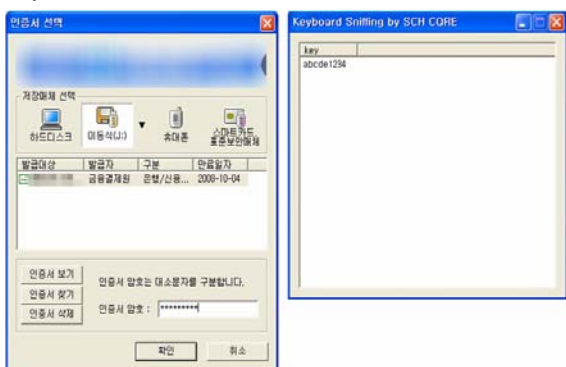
인증서 선택

저장매체 선택

하드디스크

이동식(J:)

휴대폰

스마트카드
휴대용보안매체

| 발급대상 | 발급자 | 구분 | 만료일자 |
|---|---|---|---|
| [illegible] | 금융결제원 | 은행/신용... | 2008-10-04 |

인증서 보기

인증서 찾기

인증서 삭제

인증서 암호는 대소문자를 구분합니다.

인증서 암호 : **********

확인

취소

Keyboard Sniffing by SCH CORE

| key |
|---|
| abcde1234 |